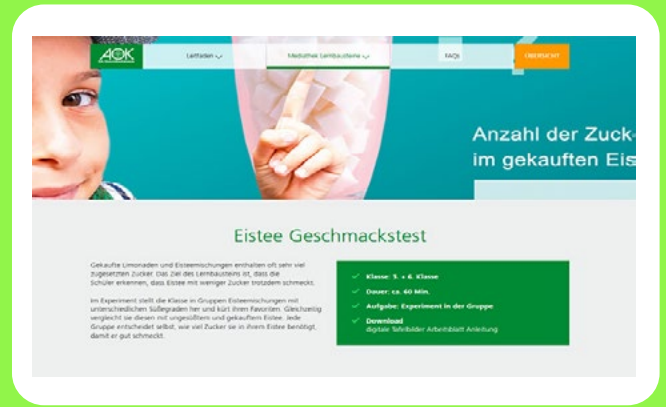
AOK

Leitfaden

Mediathek Lernbausteine

FAQs

ÜBERSICHT

Anzahl der Zuck-
im gekauften Eis

Eistee Geschmackstest

Gekaufte Limonaden und Eisteemischungen enthalten oft sehr viel zugesetzten Zucker. Das Ziel des Lernbausteins ist, dass die Schüler erkennen, dass Eistee mit weniger Zucker trotzdem schmeckt.

Im Experiment stellt die Klasse in Gruppen Eisteemischungen mit unterschiedlichen Süßegraden her und kürt ihren Favoriten. Gleichzeitig vergleicht sie diesen mit ungesüßtem und gekauftem Eistee. Jede Gruppe entscheidet selbst, wie viel Zucker sie in ihrem Eistee benötigt, damit er gut schmeckt.

Klasse: 5. + 6. Klasse

Dauer: ca. 60 Min.

Aufgabe: Experiment in der Gruppe

Download
digitale Tafelbilder Arbeitsblatt Anleitung